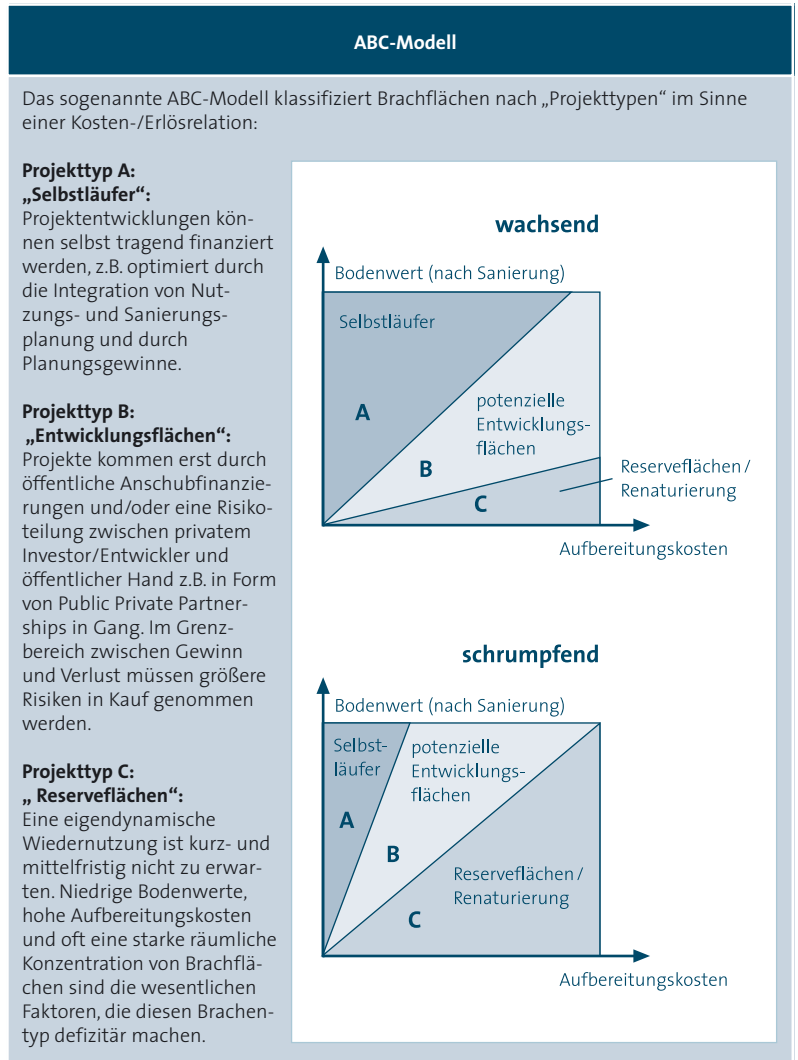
ABC-Modell

Das sogenannte ABC-Modell klassifiziert Brachflächen nach „Projekttypen“ im Sinne einer Kosten-/Erlösrelation:

Projekttyp A:
„Selbstläufer“:
Projektentwicklungen können selbst tragend finanziert werden, z.B. optimiert durch die Integration von Nutzungs- und Sanierungsplanung und durch Planungsgewinne.

Projekttyp B:
„Entwicklungsflächen“:
Projekte kommen erst durch öffentliche Anschubfinanzierungen und/oder eine Risikoteilung zwischen privatem Investor/Entwickler und öffentlicher Hand z.B. in Form von Public Private Partnerships in Gang. Im Grenzbereich zwischen Gewinn und Verlust müssen größere Risiken in Kauf genommen werden.

Projekttyp C:
„ Reserveflächen“:
Eine eigendynamische Wiedernutzung ist kurz- und mittelfristig nicht zu erwarten. Niedrige Bodenwerte, hohe Aufbereitungskosten und oft eine starke räumliche Konzentration von Brachflächen sind die wesentlichen Faktoren, die diesen Brachentyp defizitär machen.

wachsend

Bodenwert (nach Sanierung)

Selbstläufer

A

potenzielle Entwicklungsflächen

B

Reserveflächen / Renaturierung

C

Aufbereitungskosten

schrumpfend

Bodenwert (nach Sanierung)

Selbstläufer

potenzielle Entwicklungsflächen

A

B

Reserveflächen / Renaturierung

C

Aufbereitungskosten